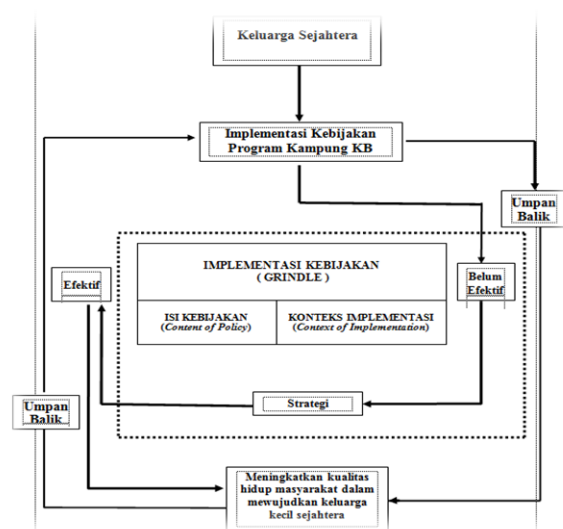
Keluarga Sejahtera

Implementasi Kebijakan Program Kampung KB

Umpan Balik

IMPLEMENTASI KEBIJAKAN ( GRINDLE )

ISI KEBIJAKAN (Content of Policy)

KONTEKS IMPLEMENTASI (Context of Implementation)

Efektif

Belum Efektif

Strategi

Umpan Balik

Meningkatkan kualitas hidup masyarakat dalam mewujudkan keluarga kecil sejahtera